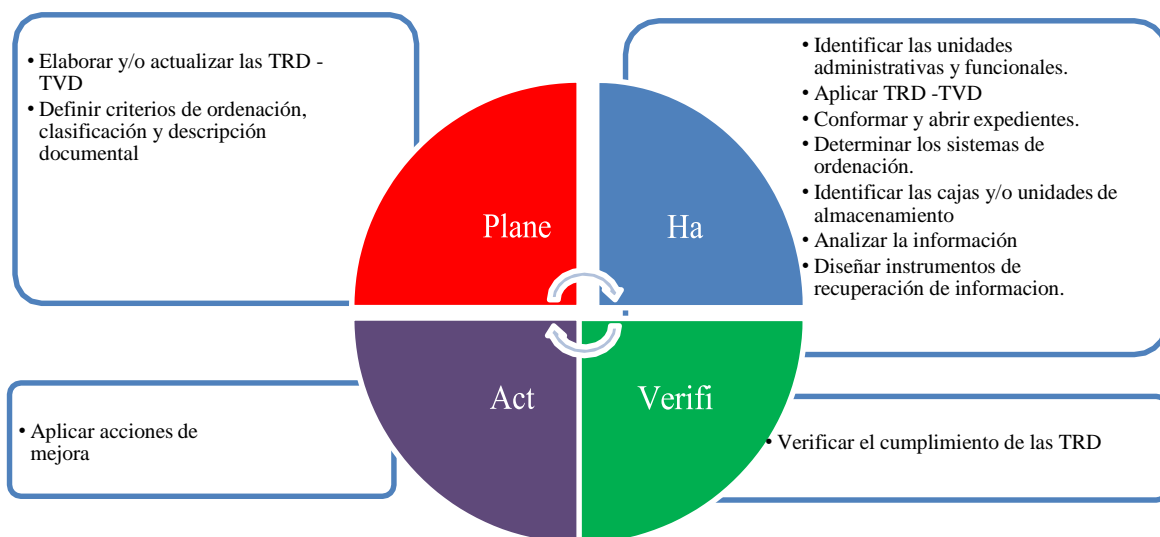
• Elaborar y/o actualizar las TRD - TVD
• Definir criterios de ordenación, clasificación y descripción documental

• Identificar las unidades administrativas y funcionales.
• Aplicar TRD -TVD
• Conformar y abrir expedientes.
• Determinar los sistemas de ordenación.
• Identificar las cajas y/o unidades de almacenamiento
• Analizar la información
• Diseñar instrumentos de recuperación de informacion.

Plane

Ha

Act

Verifi

• Aplicar acciones de mejora

• Verificar el cumplimiento de las TRD